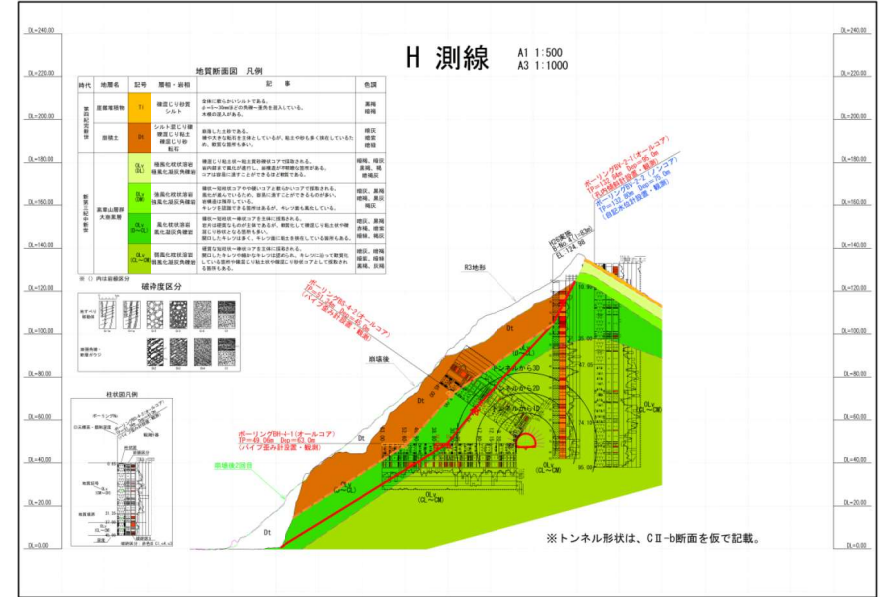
H 測線

A1 1:500
A3 1:1000

DL=240.00
DL=220.00
DL=200.00
DL=180.00
DL=160.00
DL=140.00
DL=120.00
DL=100.00
DL=80.00
DL=60.00
DL=40.00
DL=20.00
DL=0.00

地質断面図 凡例

| 時代 | 地層名 | 記号 | 層相・岩相 | 記事 | 色調 |
|---|---|---|---|---|---|
| 第四紀完新世 | 崖錐堆積物 | Dt | 礫混じり砂質シルト | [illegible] | 黒褐 褐 |
| | 崩積土 | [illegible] | シルト混じり礫 礫混じり粘土 礫混じり砂 転石 | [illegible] | 暗灰 暗茶 暗褐 |
| 新第三紀中新世 | 黒瀬山層群 大鞍嵐層 | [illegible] | 極風化粗状溶岩 極風化凝灰角礫岩 | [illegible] | 暗褐、褐灰 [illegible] |
| | | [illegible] | 強風化粗状溶岩 強風化凝灰角礫岩 | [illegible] | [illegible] |
| | | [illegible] | 風化粗状溶岩 風化凝灰角礫岩 | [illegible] | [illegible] |
| | | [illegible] | 弱風化粗状溶岩 弱風化凝灰角礫岩 | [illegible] | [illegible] |

破砕度区分

柱状図凡例

ボーリングNo.2-1(オールコア)
ボーリングNo.2-2(ノンコア)
R3地形
崩壊後
Dt
ボーリングBV-4-1(オールコア)
TP=69.00m Dep=63.0m
(パイプ歪み計設置・観測)
崩壊後の地形
トンネル
CL~CM
DL~
※トンネル形状は、CⅡ-b断面を仮で記載。